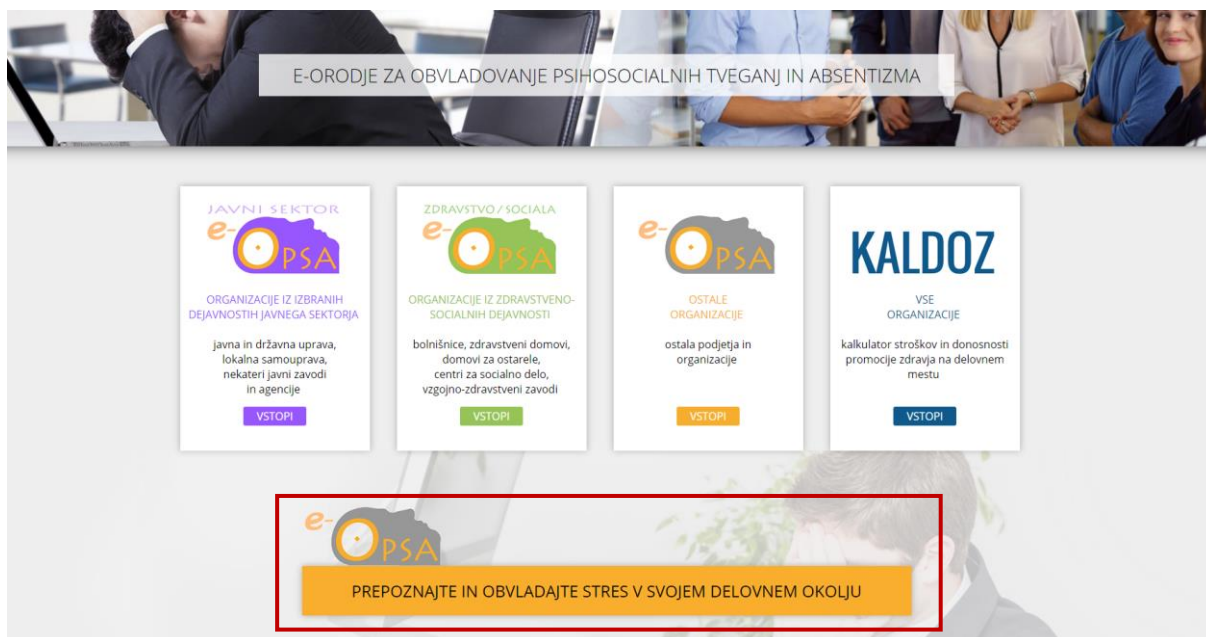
E-ORODJE ZA OBVLADOVANJE PSIHOSOCIALNIH TVEGANJ IN ABSENTIZMA

JAVNI SEKTOR
e-OPSA
ORGANIZACIJE IZ IZBRANIH DEJAVNOSTIH JAVNEGA SEKTORJA
javna in državna uprava, lokalna samouprava, nekateri javni zavodi in agencije
VSTOPI

ZDRAVSTVO / SOCIALA
e-OPSA
ORGANIZACIJE IZ ZDRAVSTVENO-SOCIALNIH DEJAVNOSTI
bolnišnice, zdravstveni domovi, domovi za ostarele, centri za socialno delo, vzgojno-zdravstveni zavodi
VSTOPI

e-OPSA
OSTALE ORGANIZACIJE
ostala podjetja in organizacije
VSTOPI

KALDOZ
VSE ORGANIZACIJE
kalkulator stroškov in donosnosti promocije zdravja na delovnem mestu
VSTOPI

e-OPSA
PREPOZNAJTE IN OBVLADAJTE STRES V SVOJEM DELOVNEM OKOLJU